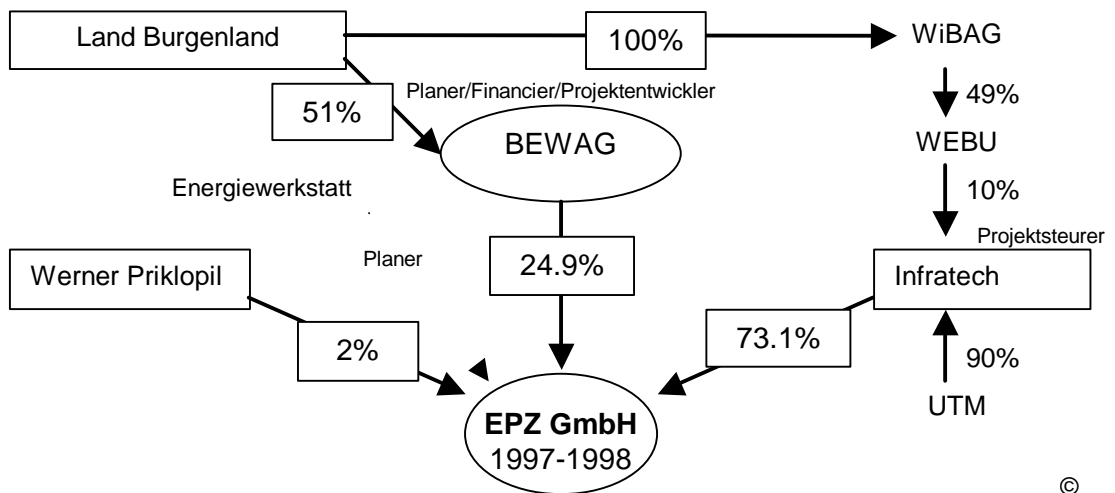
Land Burgenland

100%

WiBAG

51%

Planer/Financier/Projektentwickler

49%

BEWAG

WEBU

Energiewerkstatt

10%

Projektsteurer

Werner Priklopil

Planer

24.9%

Infratech

2%

73.1%

90%

UTM

**EPZ GmbH**
1997-1998

©